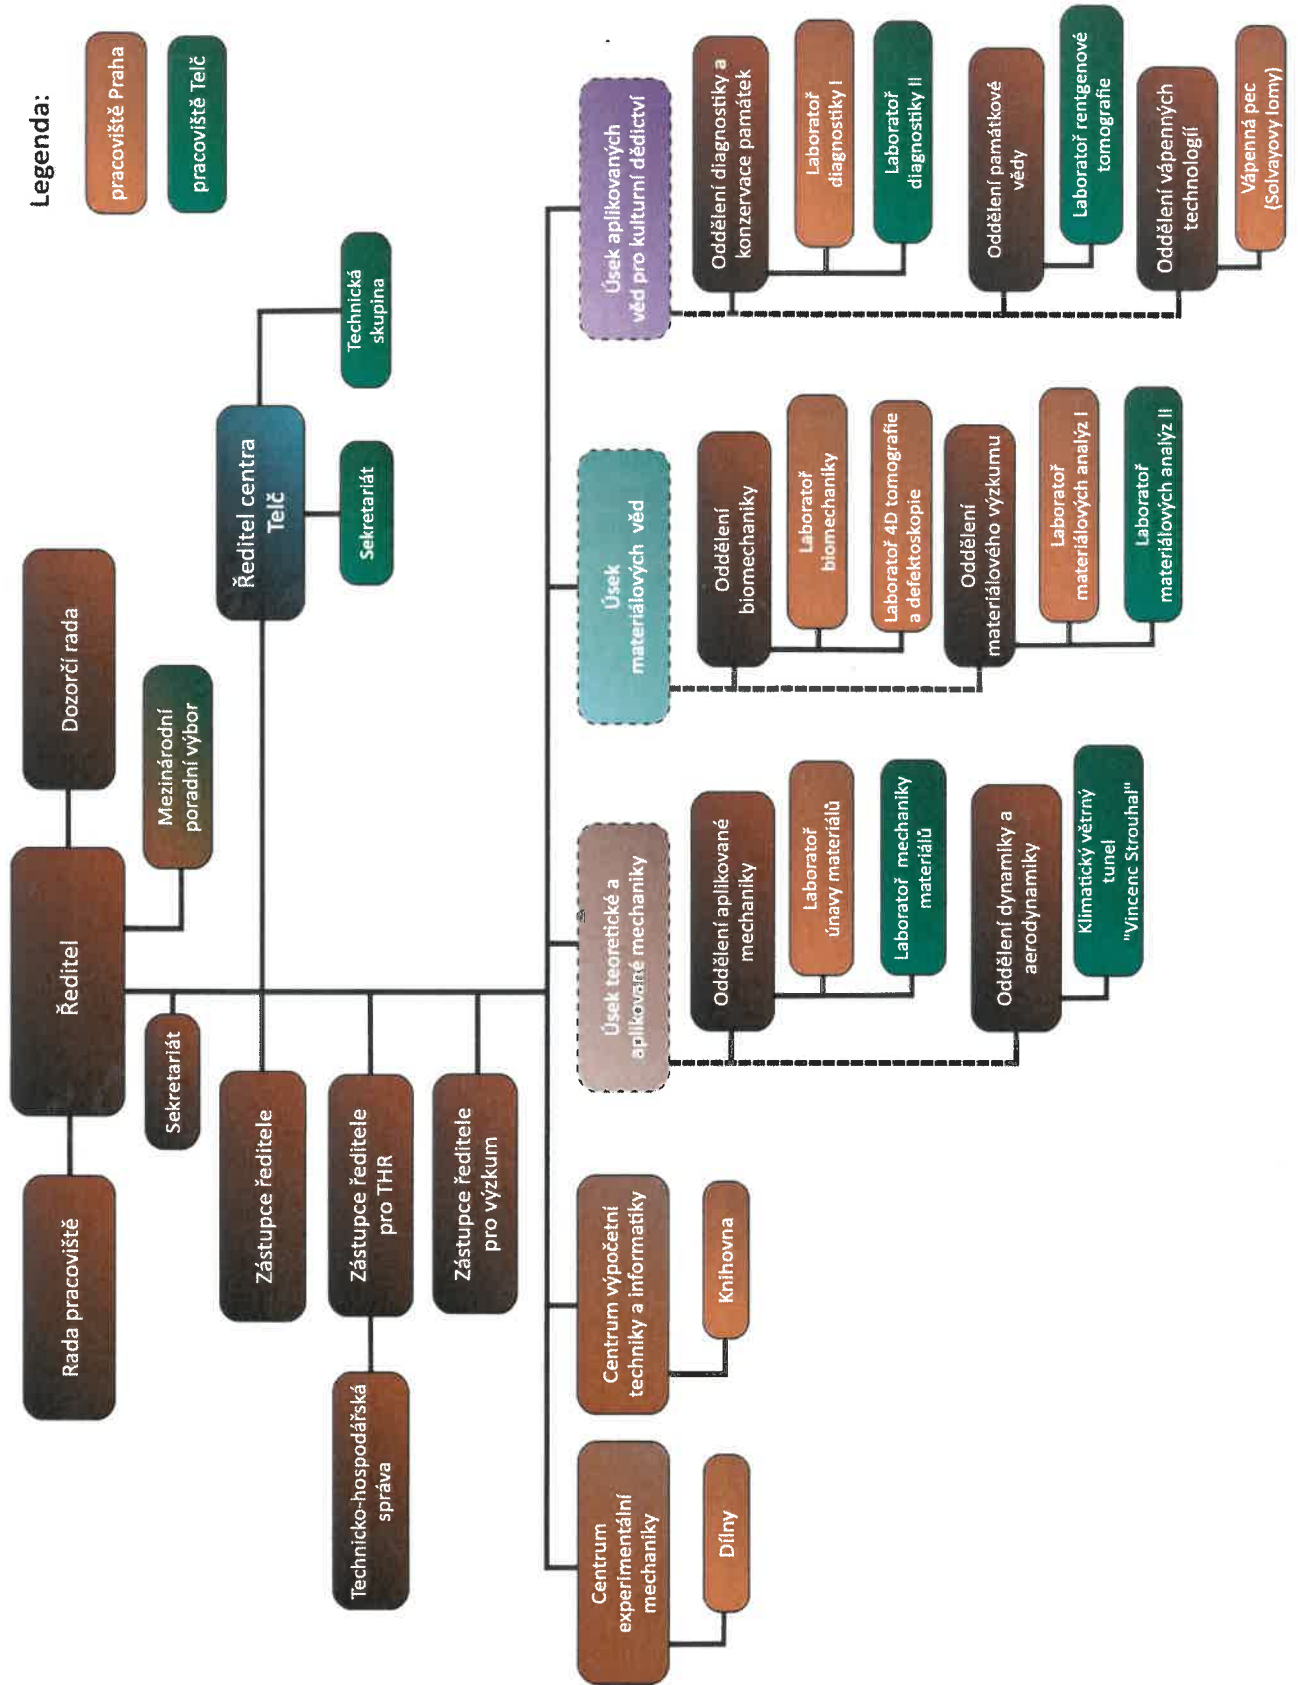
Legenda:
pracoviště Praha
pracoviště Telč

Dozorčí rada
Mezinárodní poradní výbor
Ředitel
Rada pracoviště
Sekretariát
Zástupce ředitele
Zástupce ředitele pro THR
Technicko-hospodářská správa
Zástupce ředitele pro výzkum

Ředitel centra Telč
Sekretariát
Technická skupina

Úsek aplikovaných věd pro kulturní dědictví
Oddělení diagnostiky a konzervace památek
Laboratoř diagnostiky I
Laboratoř diagnostiky II
Oddělení památkové vědy
Laboratoř rentgenové tomografie
Oddělení vápenných technologií
Vápenná pec (Solvayovy lomy)

Úsek materiálových věd
Oddělení biomechaniky
Laboratoř biomechaniky
Laboratoř 4D tomografie a defektoskopie
Oddělení materiálového výzkumu
Laboratoř materiálových analýz I
Laboratoř materiálových analýz II

Úsek teoretické a aplikované mechaniky
Oddělení aplikované mechaniky
Laboratoř únavy materiálů
Laboratoř mechaniky materiálů
Oddělení dynamiky a aerodynamiky
Klimatický větrný tunel "Vincenc Strouhal"

Centrum výpočetní techniky a informatiky
Knihovna

Centrum experimentální mechaniky
Dílny